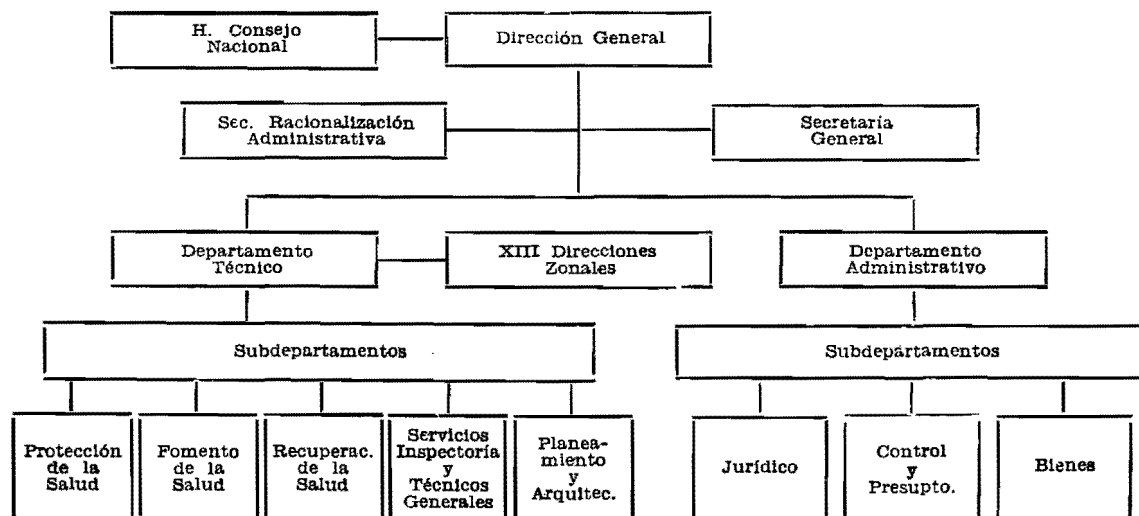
H. Consejo Nacional

Dirección General

Sec. Racionalización Administrativa

Secretaría General

Departamento Técnico

XIII Direcciones Zonales

Departamento Administrativo

Subdepartamentos

Protección de la Salud

Fomento de la Salud

Recuperac. de la Salud

Servicios Inspectoría y Técnicos Generales

Planeamiento y Arquitec.

Subdepartamentos

Jurídico

Control y Presupto.

Bienes